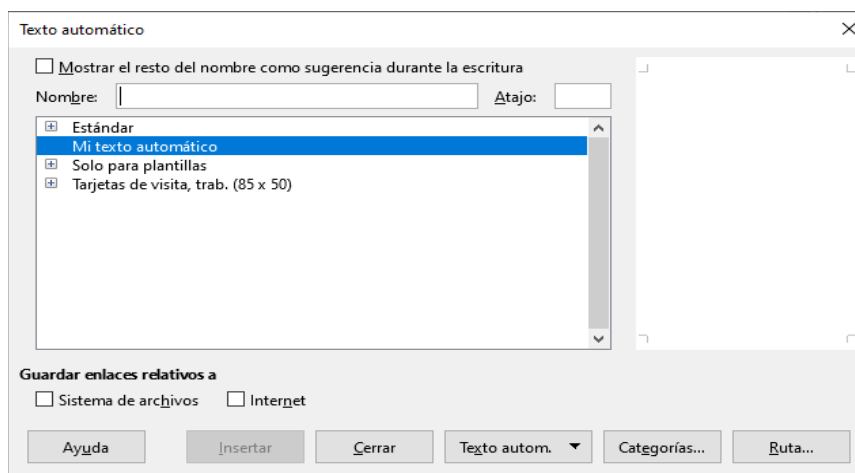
Texto automático

Mostrar el resto del nombre como sugerencia durante la escritura

Nombre:

Atajo:

Estándar
Mi texto automático
Solo para plantillas
Tarjetas de visita, trab. (85 x 50)

Guardar enlaces relativos a

Sistema de archivos

Internet

Ayuda

Insertar

Cerrar

Texto autom.

Categorías...

Ruta...